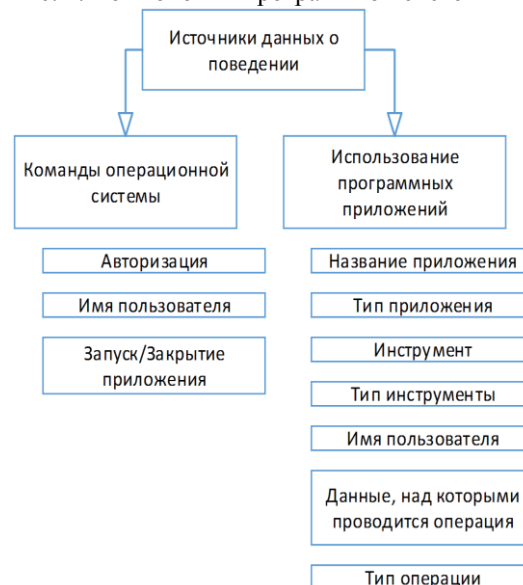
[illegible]

Источники данных о поведении

Команды операционной системы

Авторизация

Имя пользователя

Запуск/Закрытие приложения

Использование программных приложений

Название приложения

Тип приложения

Инструмент

Тип инструменты

Имя пользователя

Данные, над которыми проводится операция

Тип операции